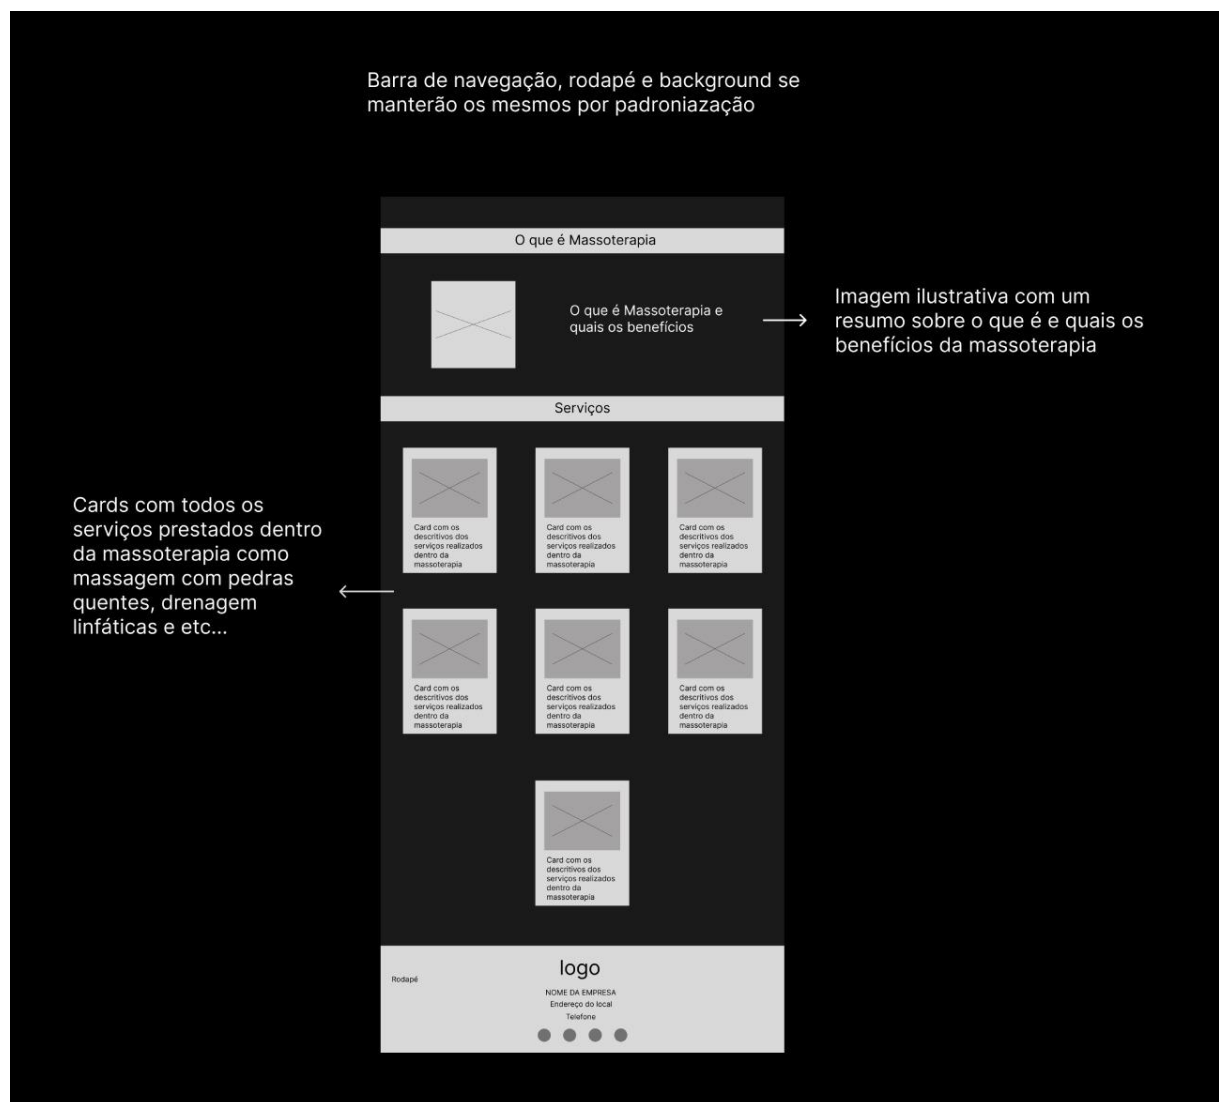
Barra de navegação, rodapé e background se manterão os mesmos por padroniazação

O que é Massoterapia

O que é Massoterapia e quais os benefícios

Imagem ilustrativa com um resumo sobre o que é e quais os benefícios da massoterapia

Serviços

Cards com todos os serviços prestados dentro da massoterapia como massagem com pedras quentes, drenagem linfáticas e etc...

Card com os descritivos dos serviços realizados dentro da massoterapia

Card com os descritivos dos serviços realizados dentro da massoterapia

Card com os descritivos dos serviços realizados dentro da massoterapia

Card com os descritivos dos serviços realizados dentro da massoterapia

Card com os descritivos dos serviços realizados dentro da massoterapia

Card com os descritivos dos serviços realizados dentro da massoterapia

Card com os descritivos dos serviços realizados dentro da massoterapia

Rodapé

logo

NOME DA EMPRESA
Endereço do local
Telefone